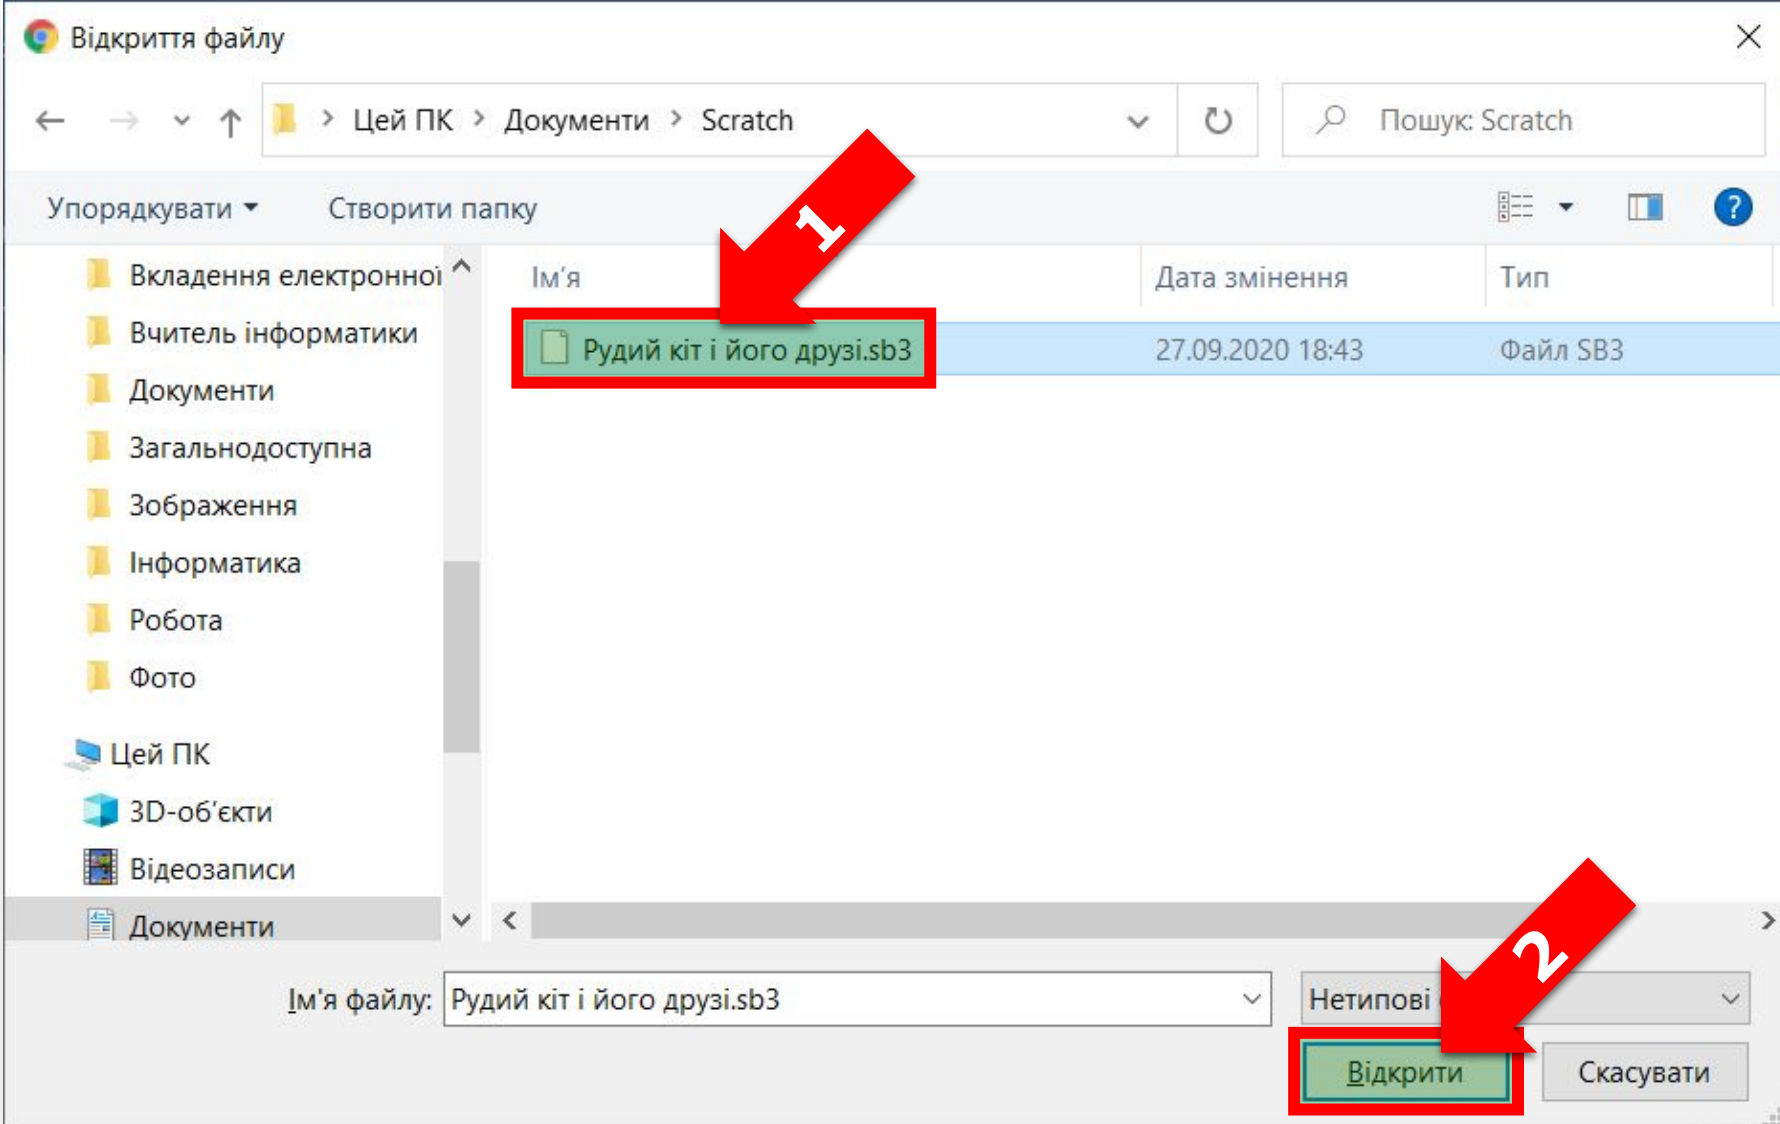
Відкриття файлу

Цей ПК > Документи > Scratch

Пошук: Scratch

Упорядкувати ▾ Створити папку

Вкладення електронної
Вчитель інформатики
Документи
Загальнодоступна
Зображення
Інформатика
Робота
Фото
Цей ПК
3D-об'єкти
Відеозаписи
Документи

1

| Ім'я | Дата змінення | Тип |
|---|---|---|
| Рудий кіт і його друзі.sb3 | 27.09.2020 18:43 | Файл SB3 |

2

Ім'я файлу: Рудий кіт і його друзі.sb3

Нетипові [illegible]

Відкрити

Скасувати